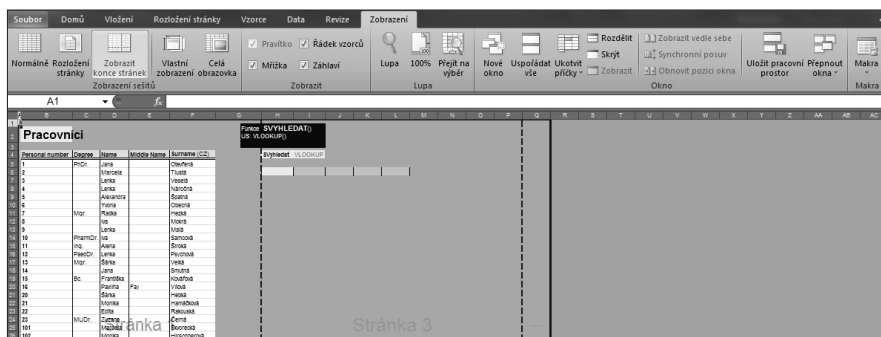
Soubor Domů Vložení Rozložení stránky Vzorce Data Revize Zobrazení

Normální Rozložení stránky Zobrazit konce stránek Vlastní zobrazení Celá obrazovka
Zobrazení sešitů
Pravítko Řádek vzorců Mřížka Záhlaví
Zobrazit
Lupa 100% Přejít na výběr
Lupa
Nové okno Uspořádat vše Ukotvit příčky Rozdělit Skrýt Zobrazit Zobrazit vedle sebe Synchronní posun Obnovit pozici okna Uložit pracovní prostor Přepnout okna
Okno
Makra
Makra

A1 $f_x$

B C D E F G H I J K L M N O P Q R S T U V W X Y Z AA AB AC

Pracovníci

Funkce SVYHLEDAT()
US: VLOOKUP()

Svyhledat VLOOKUP

| Personal number | Degree | Name | Middle Name | Surname (CZ) |
|---|---|---|---|---|
| 1 | PhDr. | Jana | | Otevřená |
| 2 | | Marcela | | Tlustá |
| 3 | | Lenka | | Veselá |
| 4 | | Lenka | | Nároďná |
| 5 | | Alexandra | | Špatná |
| 6 | | Yvona | | Obecná |
| 7 | Mgr. | Radka | | Hezká |
| 8 | | Iva | | Mokrá |
| 9 | | Lenka | | Malá |
| 10 | PharmDr. | Iva | | Samcová |
| 11 | Ing. | Alena | | Široká |
| 12 | PaedDr. | Lenka | | Psychová |
| 13 | Mgr. | Šárka | | Velká |
| 14 | | Jana | | Smutná |
| 15 | Bc. | Františka | | Koudová |
| 16 | | Pavlína | Fay | Vlková |
| 20 | | Šárka | | Hezká |
| 21 | | Monika | | Hamáčková |
| 22 | | Edita | | Rakouská |
| 23 | MUDr. | Zuzana | | Černá |
| 101 | | Markéta | | Skocrecká |
| 102 | | Monika | | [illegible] |

Stránka

Stránka 3